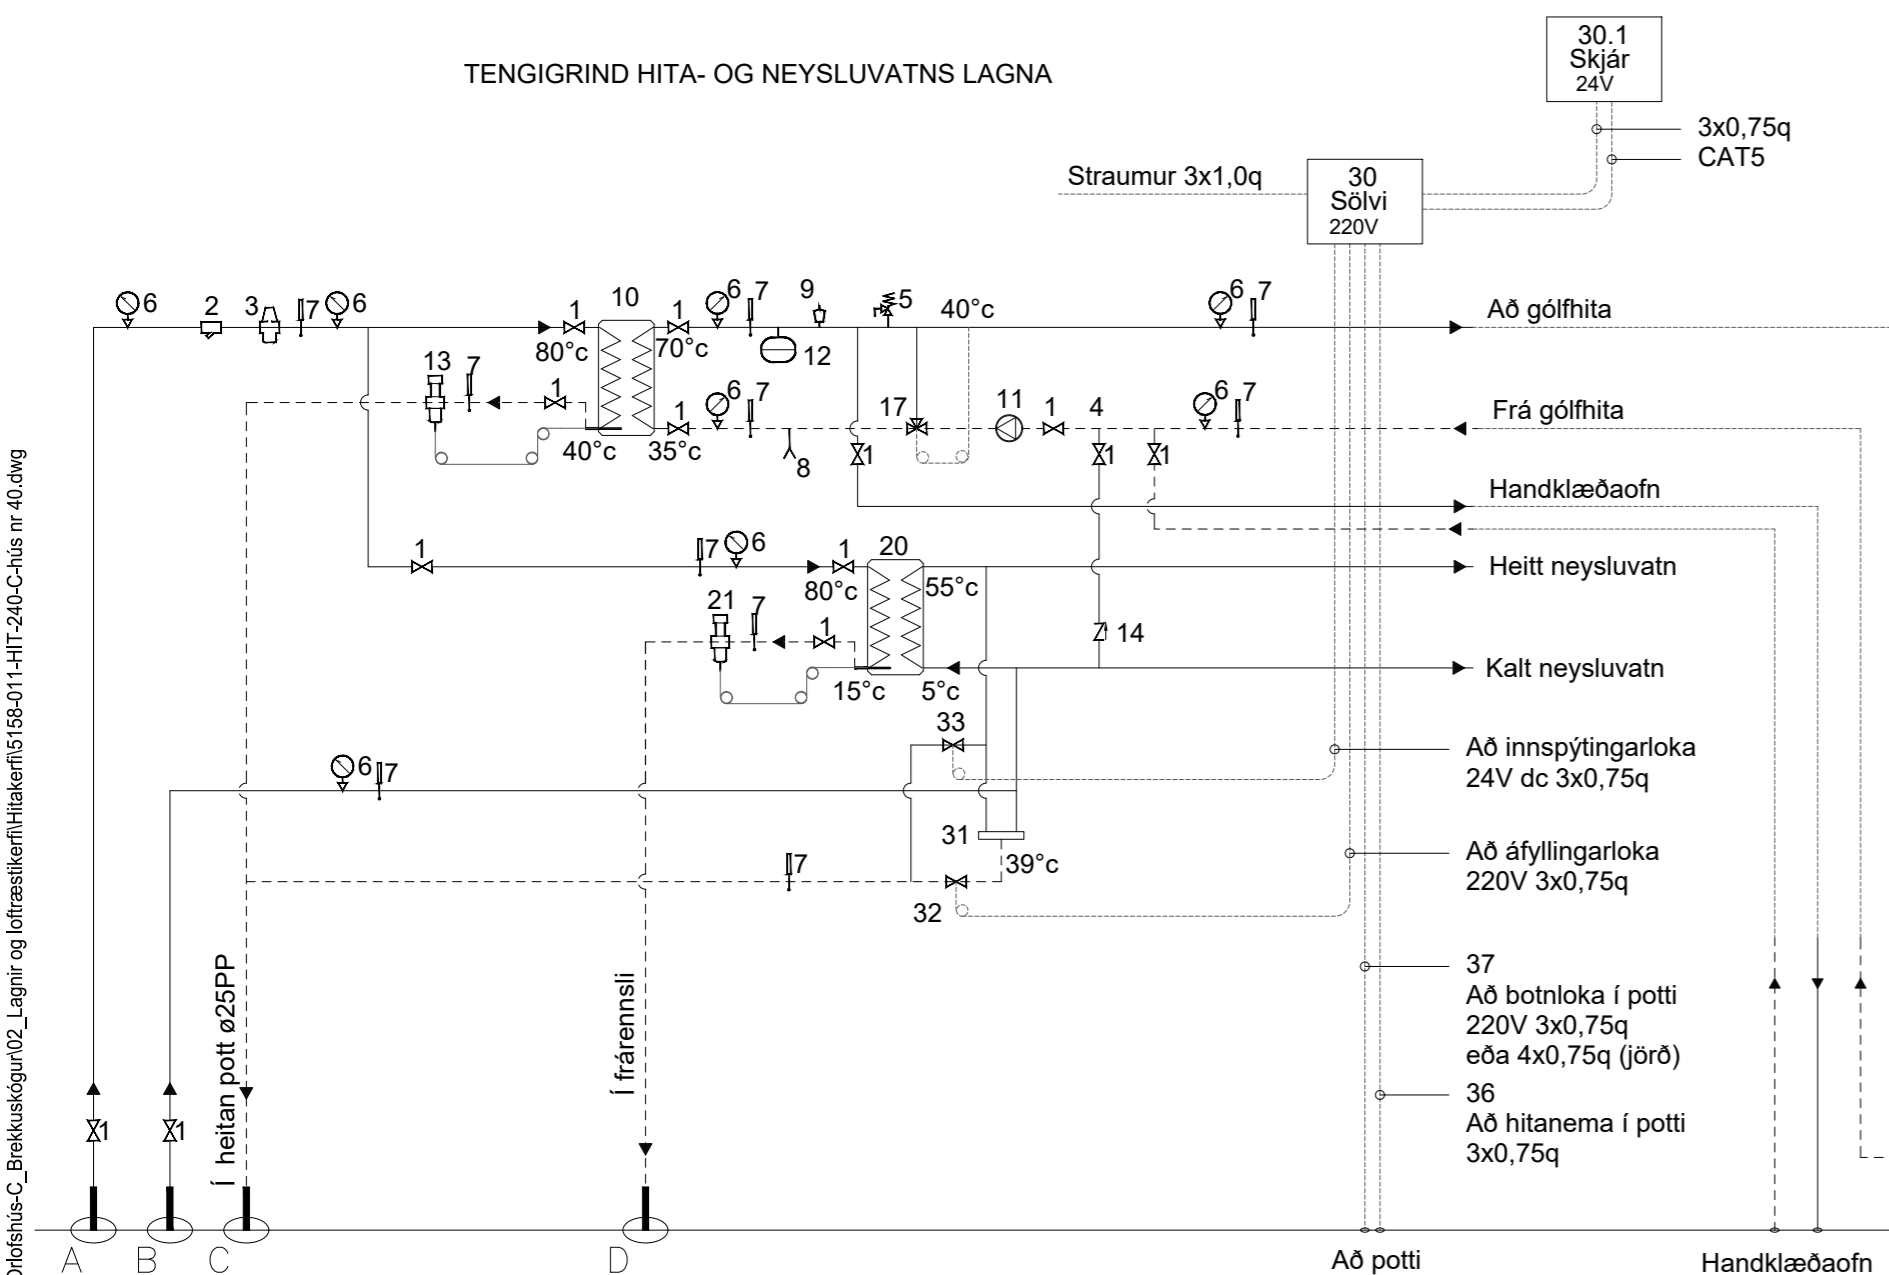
TENGIGRIND HITA- OG NEYSLUVATNS LAGNA

30.1
Skjár
24V

3x0,75q
CAT5

Straumur 3x1,0q

30
Sölvi
220V

6 2 3 7 6 1 10 1 6 7 9 5 40°c 6 7
80°c 70°c 12
Að gólfhita

13 7 1 6 7 17 11 1 4 6 7
Frá gólfhita
40°c 35°c 8 1 1 1

Handklæðaofn

1 7 6 1 20
Heitt neysluvatn
80°c 55°c

21 7 1 14
Kalt neysluvatn
15°c 5°c

33
Að innspýtingarloka
24V dc 3x0,75q

6 7

31
Að áfyllingarloka
220V 3x0,75q

7 39°c
32

37
Að botnloka í potti
220V 3x0,75q
eða 4x0,75q (jörð)

36
Að hitanema í potti
3x0,75q

Í heitan pott ø25PP
Í frárennsli

1 1

A B C D

Að potti
Handklæðaofn

Orlofshús-C_Brekkuskógur\02_Lagnir og loftræstikerfi\Hitakerfi\5158-011-HIT-240-C-hús nr 40.dwg